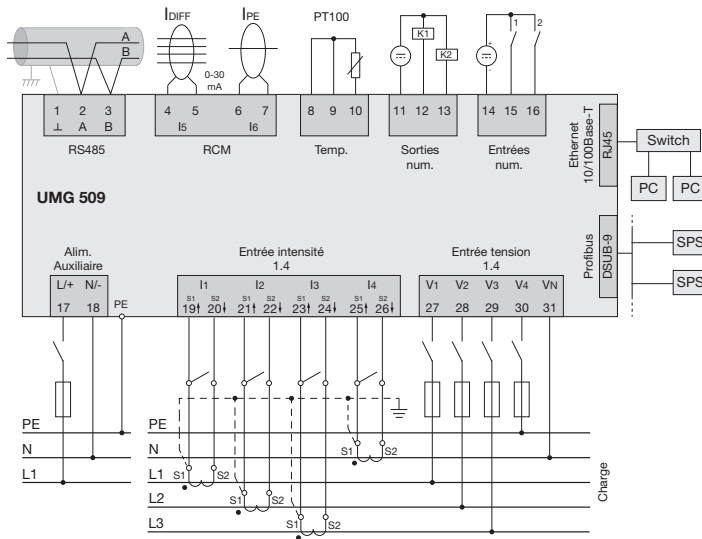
A
B

$I_{DIFF}$

$I_{PE}$

0-30 mA

PT100

K1

K2

1

2

1 2 3
⊥ A B
RS485

4 5 6 7
$I_5$ $I_6$
RCM

8 9 10
Temp.

11 12 13
Sorties num.

14 15 16
Entrées num.

Ethernet 10/100Base-T

RJ45

Switch

PC

PC

UMG 509

Profibus

DSUB-9

SPS

SPS

Alim. Auxiliaire

L/+ N/-
17 18 PE

Entrée intensité
1.4

$I_1$ $I_2$ $I_3$ $I_4$
S1 S2 S1 S2 S1 S2 S1 S2
19 20 21 22 23 24 25 26

Entrée tension
1.4

$V_1$ $V_2$ $V_3$ $V_4$ $V_N$
27 28 29 30 31

PE
N
L1

PE
N
L1
L2
L3

S1 S2
S1 S2
S1 S2
S1 S2

Charge